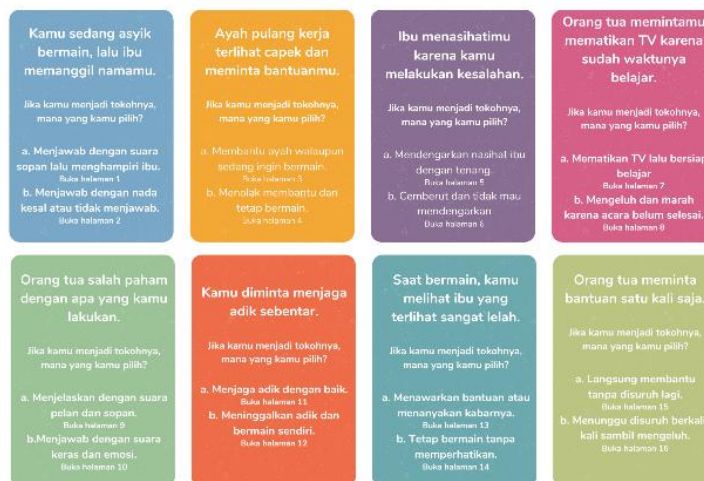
Kamu sedang asyik bermain, lalu ibu memanggil namamu.

Jika kamu menjadi tokohnya, mana yang kamu pilih?

a. Menjawab dengan suara sopan lalu menghampiri ibu.
Buka halaman 1
b. Menjawab dengan nada kesal atau tidak menjawab.
Buka halaman 2

Ayah pulang kerja terlihat capek dan meminta bantuanmu.

Jika kamu menjadi tokohnya, mana yang kamu pilih?

a. Membantu ayah walaupun sedang ingin bermain.
Buka halaman 3
b. Menolak membantu dan tetap bermain.
Buka halaman 4

Ibu menasihatimu karena kamu melakukan kesalahan.

Jika kamu menjadi tokohnya, mana yang kamu pilih?

a. Mendengarkan nasihat ibu dengan tenang.
Buka halaman 5
b. Cemberut dan tidak mau mendengarkan
Buka halaman 6

Orang tua memintamu mematikan TV karena sudah waktunya belajar.

Jika kamu menjadi tokohnya, mana yang kamu pilih?

a. Mematikan TV lalu bersiap belajar
Buka halaman 7
b. Mengeluh dan marah karena acara belum selesai.
Buka halaman 8

Orang tua salah paham dengan apa yang kamu lakukan.

Jika kamu menjadi tokohnya, mana yang kamu pilih?

a. Menjelaskan dengan suara pelan dan sopan.
Buka halaman 9
b.Menjawab dengan suara keras dan emosi.
Buka halaman 10

Kamu diminta menjaga adik sebentar.

Jika kamu menjadi tokohnya, mana yang kamu pilih?

a. Menjaga adik dengan baik.
Buka halaman 11
b. Meninggalkan adik dan bermain sendiri.
Buka halaman 12

Saat bermain, kamu melihat ibu yang terlihat sangat lelah.

Jika kamu menjadi tokohnya, mana yang kamu pilih?

a. Menawarkan bantuan atau menanyakan kabarnya.
Buka halaman 13
b. Tetap bermain tanpa memperhatikan.
Buka halaman 14

Orang tua meminta bantuan satu kali saja.

Jika kamu menjadi tokohnya, mana yang kamu pilih?

a. Langsung membantu tanpa disuruh lagi.
Buka halaman 15
b. Menunggu disuruh berkali kali sambil mengeluh.
Buka halaman 16